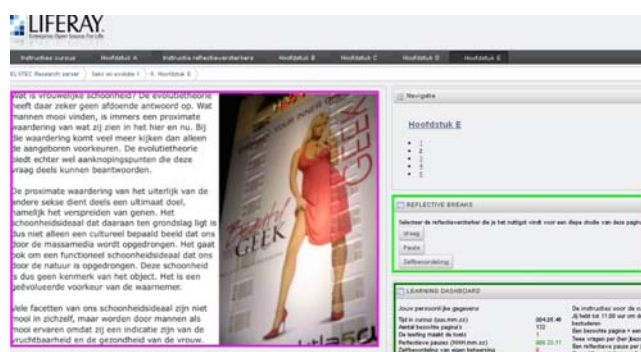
LIFERAY.
Enterprise Open Source For Life

Instructies cursus | Hoofdstuk A | Instructie reflectieversterkers | Hoofdstuk B | Hoofdstuk C | Hoofdstuk D | Hoofdstuk E

ELSTEC Research server | Seksi en evolutie | 6. Hoofdstuk E

Wat is vrouwelijke schoonheid? De evolutietheorie heeft daar zeker geen afdoende antwoord op. Wat mannen mooi vinden, is immers een proximate waardering van wat zij zien in het hier en nu. Bij de waardering komt veel meer kijken dan alleen de aangeboren voorkeuren. De evolutietheorie biedt echter wel aanknopingspunten die deze vraag deels kunnen beantwoorden.

De proximate waardering van het uiterlijk van de andere sekse dient deels een ultimaat doel, namelijk het verspreiden van genen. Het schoonheidsideaal dat daaraan ten grondslag ligt is dus niet alleen een cultureel bepaald beeld dat ons door de massamedia wordt opgedrongen. Het gaat ook om een functioneel schoonheidsideaal dat ons door de natuur is opgedrongen. Deze schoonheid is dus geen kenmerk van het object. Het is een geëvolueerde voorkeur van de waarnemer.

Vele facetten van ons schoonheidsideaal zijn niet mooi in zichzelf, maar worden door mannen als mooi ervaren omdat zij een indicatie zijn van de vruchtbaarheid en de gezondheid van de vrouw.

Beauty
GEEK

Navigatie

Hoofdstuk E

• 1
• 2
• 3
• 4
• 5

REFLECTIVE BREAKS

Selecteer de reflectieversterker die je het nodigst vindt voor een diepe studie van deze pagina

Vraag
Pauze
Zelfbeoordeling

LEARNING DASHBOARD

Jouw persoonlijke gegevens
Tijd in cursus (uu:mm.ss) 004:05:46
Aantal bezochte pagina's 132
De leerling maakt de toets 1
Reflectieve pauzes (hhhh:mm.ss) 000:33:11
Zelfbeoordeling van eigen beheersing

De instructies voor de c
Jij hebt tot 11:00 uur om d
bestuderen
Een bezochte pagina = een
Twee vragen per (ter)beoo
Een reflectieve pauze per